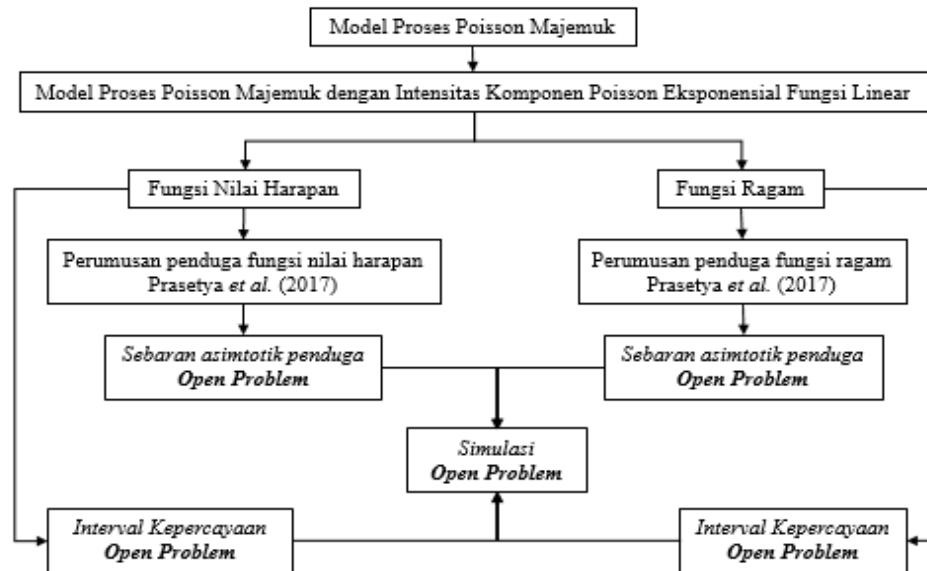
Model Proses Poisson Majemuk

Model Proses Poisson Majemuk dengan Intensitas Komponen Poisson Eksponensial Fungsi Linear

Fungsi Nilai Harapan

Fungsi Ragam

Perumusan penduga fungsi nilai harapan Prasetya *et al.* (2017)

Perumusan penduga fungsi ragam Prasetya *et al.* (2017)

*Sebaran asimtotik penduga*
***Open Problem***

*Sebaran asimtotik penduga*
***Open Problem***

*Simulasi*
***Open Problem***

*Interval Kepercayaan*
***Open Problem***

*Interval Kepercayaan*
***Open Problem***